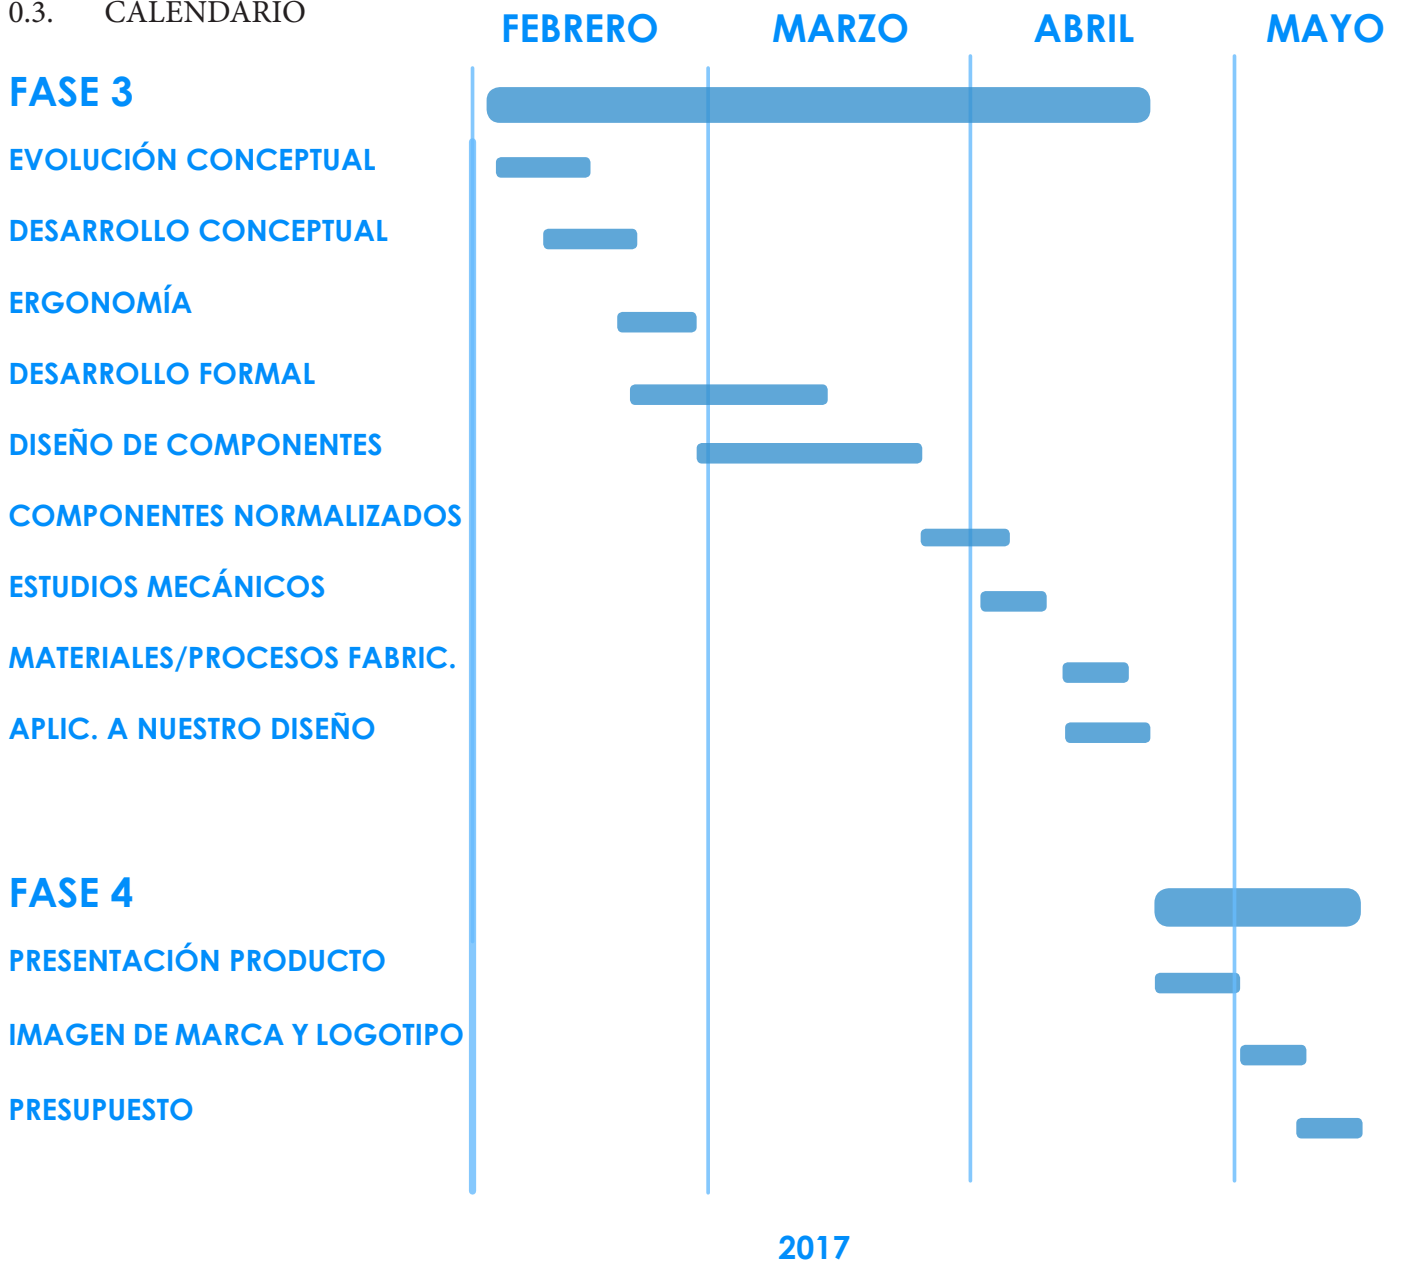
0.3. CALENDARIO

FEBRERO MARZO ABRIL MAYO

FASE 3
EVOLUCIÓN CONCEPTUAL
DESARROLLO CONCEPTUAL
ERGONOMÍA
DESARROLLO FORMAL
DISEÑO DE COMPONENTES
COMPONENTES NORMALIZADOS
ESTUDIOS MECÁNICOS
MATERIALES/PROCESOS FABRIC.
APLIC. A NUESTRO DISEÑO

FASE 4
PRESENTACIÓN PRODUCTO
IMAGEN DE MARCA Y LOGOTIPO
PRESUPUESTO

2017